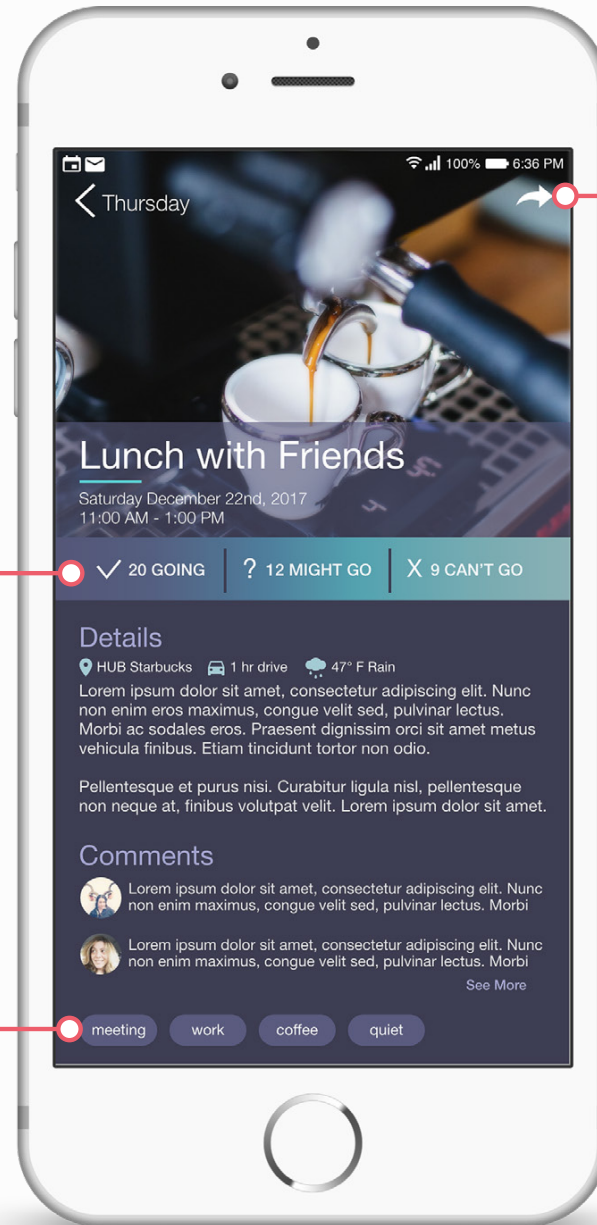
100% 6:36 PM

Thursday

Lunch with Friends

Saturday December 22nd, 2017
11:00 AM - 1:00 PM

✓ 20 GOING | ? 12 MIGHT GO | X 9 CAN'T GO

Details

HUB Starbucks 1 hr drive 47° F Rain

Lorem ipsum dolor sit amet, consectetur adipiscing elit. Nunc non enim eros maximus, congue velit sed, pulvinar lectus. Morbi ac sodales eros. Praesent dignissim orci sit amet metus vehicula finibus. Etiam tincidunt tortor non odio.

Pellentesque et purus nisi. Curabitur ligula nisl, pellentesque non neque at, finibus volutpat velit. Lorem ipsum dolor sit amet.

Comments

Lorem ipsum dolor sit amet, consectetur adipiscing elit. Nunc non enim maximus, congue velit sed, pulvinar lectus. Morbi

Lorem ipsum dolor sit amet, consectetur adipiscing elit. Nunc non enim maximus, congue velit sed, pulvinar lectus. Morbi

See More

meeting work coffee quiet